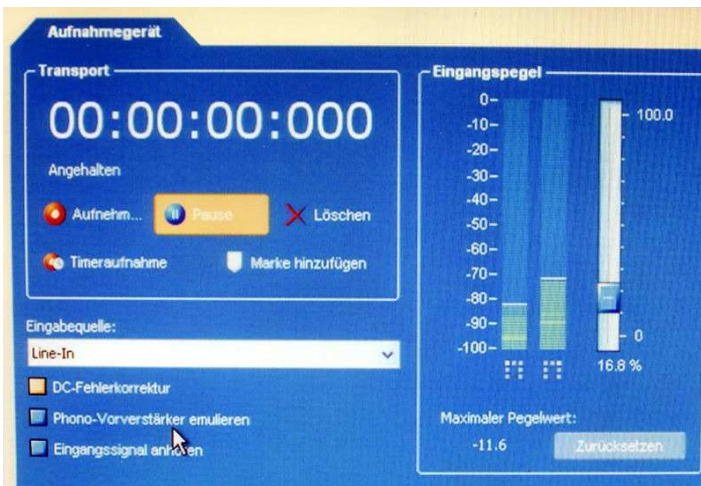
Aufnahmegerät

Transport

00:00:00:000

Angehalten

Aufnehm... Pause Löschen

Timeraufnahme Marke hinzufügen

Eingangspegel

0-
-10-
-20-
-30-
-40-
-50-
-60-
-70-
-80-
-90-
-100-

100.0

0

16.8 %

Eingabequelle:

Line-In

DC-Fehlerkorrektur

Phono-Vorverstärker emulieren

Eingangssignal anh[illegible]en

Maximaler Pegelwert:

-11.6

Zurücksetzen